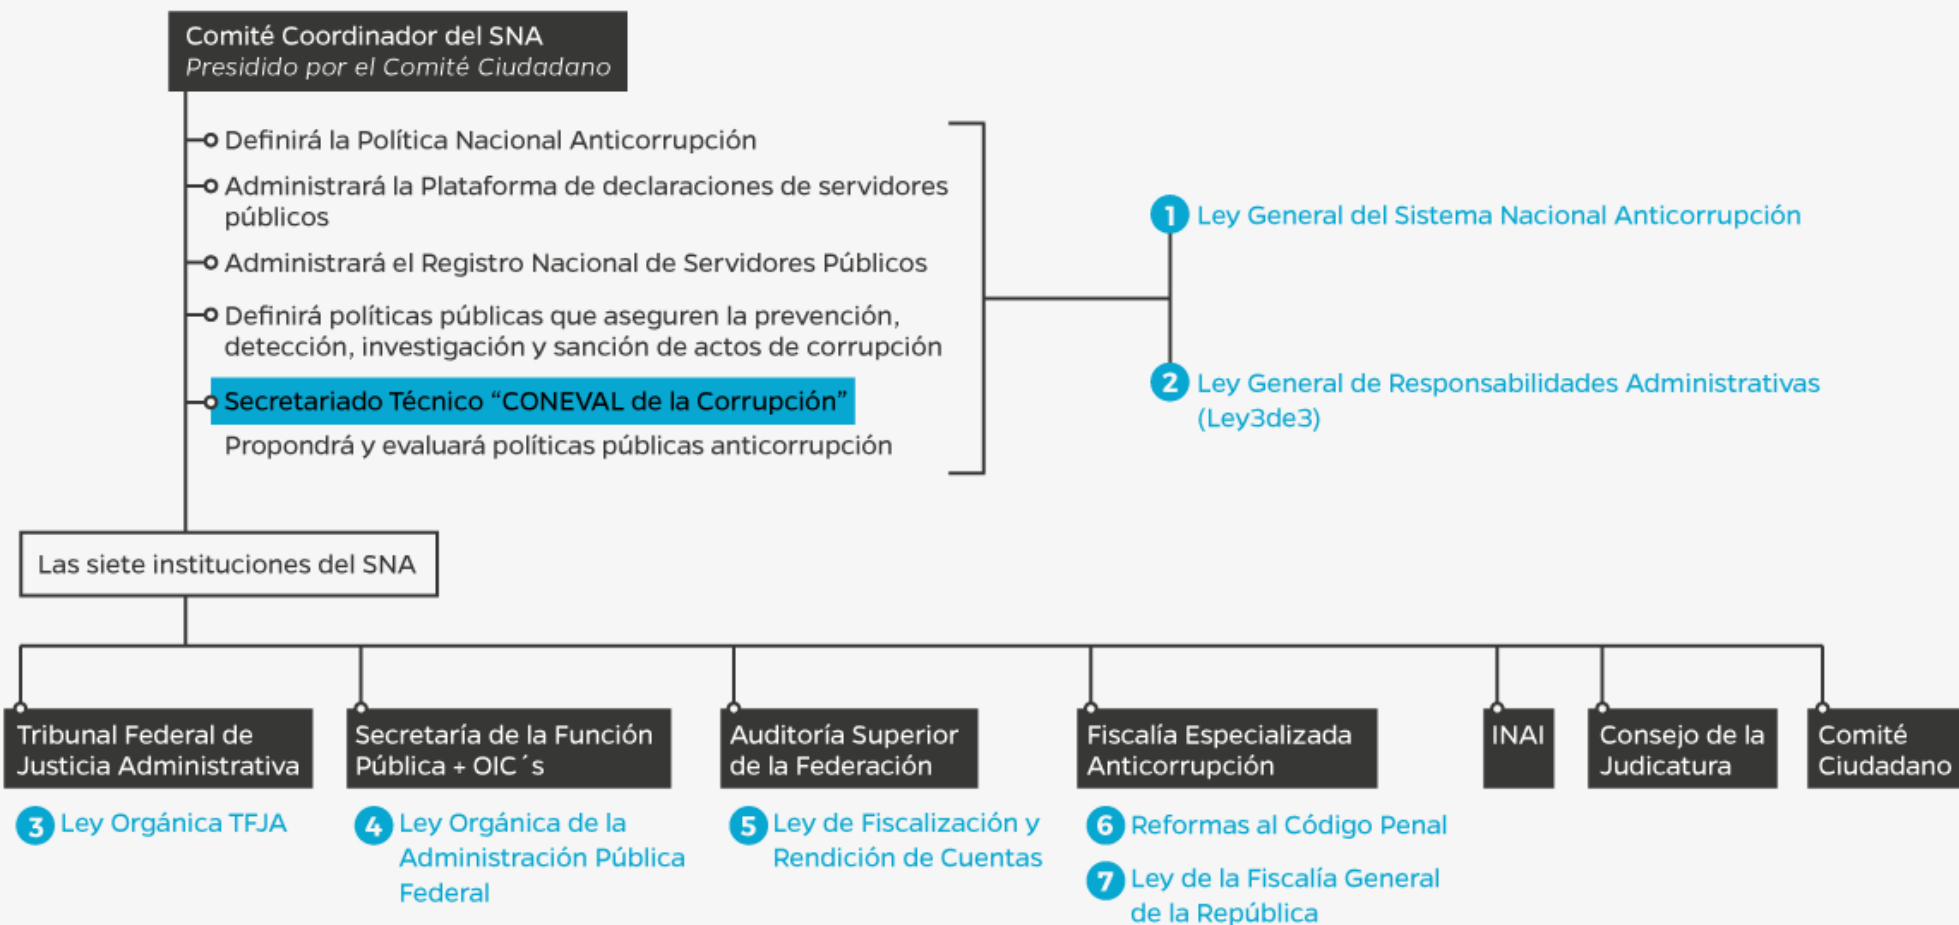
Comité Coordinador del SNA
Presidido por el Comité Ciudadano

Definirá la Política Nacional Anticorrupción

Administrará la Plataforma de declaraciones de servidores públicos

Administrará el Registro Nacional de Servidores Públicos

Definirá políticas públicas que aseguren la prevención, detección, investigación y sanción de actos de corrupción

Secretariado Técnico “CONEVAL de la Corrupción”

Propondrá y evaluará políticas públicas anticorrupción

1 Ley General del Sistema Nacional Anticorrupción

2 Ley General de Responsabilidades Administrativas (Ley3de3)

Las siete instituciones del SNA

Tribunal Federal de Justicia Administrativa

Secretaría de la Función Pública + OIC´s

Auditoría Superior de la Federación

Fiscalía Especializada Anticorrupción

INAI

Consejo de la Judicatura

Comité Ciudadano

3 Ley Orgánica TFJA

4 Ley Orgánica de la Administración Pública Federal

5 Ley de Fiscalización y Rendición de Cuentas

6 Reformas al Código Penal

7 Ley de la Fiscalía General de la República